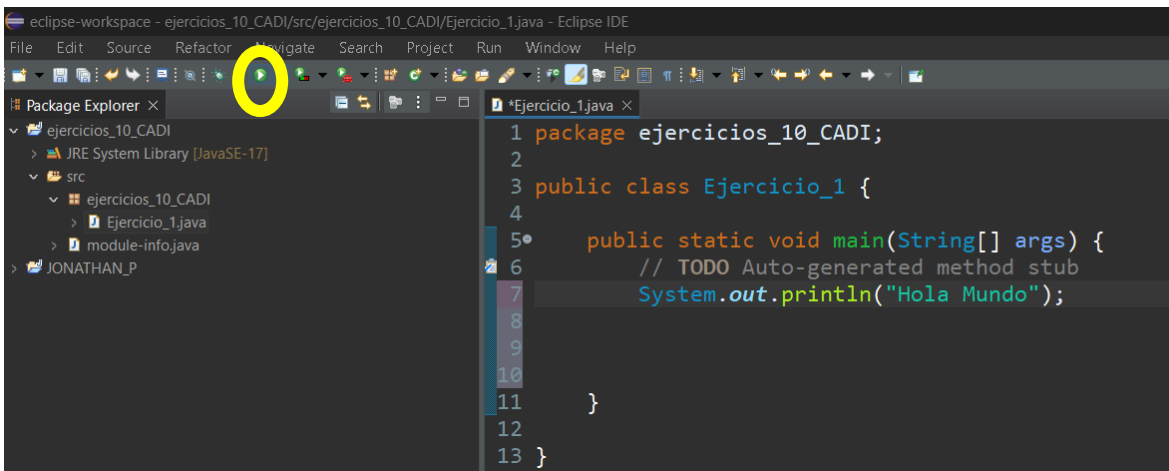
eclipse-workspace - ejercicios_10_CADI/src/ejercicios_10_CADI/Ejercicio_1.java - Eclipse IDE

File Edit Source Refactor Navigate Search Project Run Window Help

Package Explorer ×

ejercicios_10_CADI
JRE System Library [JavaSE-17]
src
ejercicios_10_CADI
Ejercicio_1.java
module-info.java
JONATHAN_P

*Ejercicio_1.java ×

1 package ejercicios_10_CADI;
2
3 public class Ejercicio_1 {
4
5 public static void main(String[] args) {
6 // TODO Auto-generated method stub
7 System.out.println("Hola Mundo");
8
9
10
11 }
12
13 }